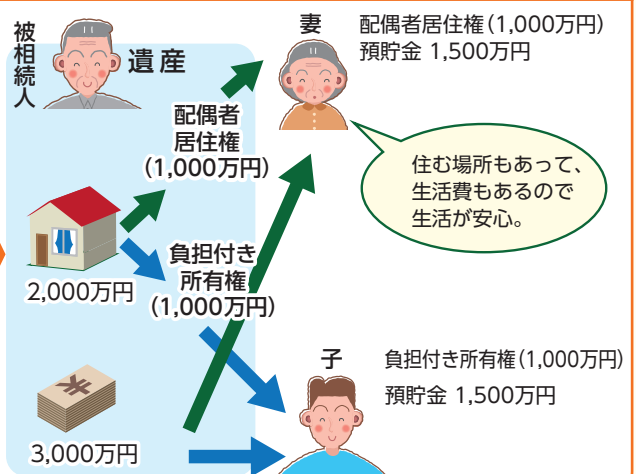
被相続人

遺産

妻 配偶者居住権（1,000万円）
預貯金 1,500万円

配偶者居住権（1,000万円）

住む場所もあって、生活費もあるので生活が安心。

2,000万円

負担付き所有権（1,000万円）

子 負担付き所有権（1,000万円）
預貯金 1,500万円

¥

3,000万円